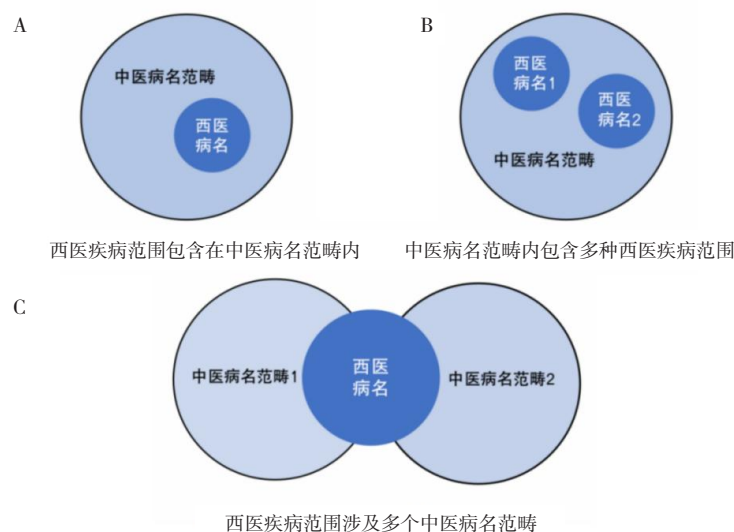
A

中医病名范畴

西医
病名

西医疾病范围包含在中医病名范畴内

B

西医
病名1

西医
病名2

中医病名范畴

中医病名范畴内包含多种西医疾病范围

C

中医病名范畴1

西医
病名

中医病名范畴2

西医疾病范围涉及多个中医病名范畴